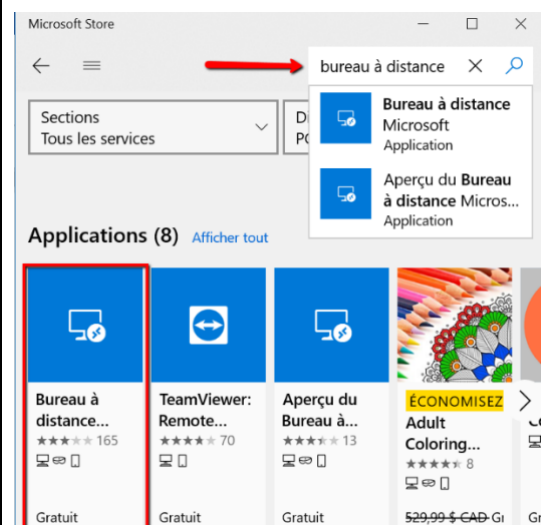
Microsoft Store

bureau à distance

Sections
Tous les services

D
PC

Bureau à distance
Microsoft
Application

Aperçu du Bureau à distance Micros...
Application

Applications (8) Afficher tout

Bureau à distance...
★★★★★ 165
Gratuit

TeamViewer: Remote...
★★★★★ 70
Gratuit

Aperçu du Bureau à...
★★★★★ 13
Gratuit

ÉCONOMISEZ
Adult Coloring...
★★★★★ 8
529,99 $ CAD Gr

C
Gr